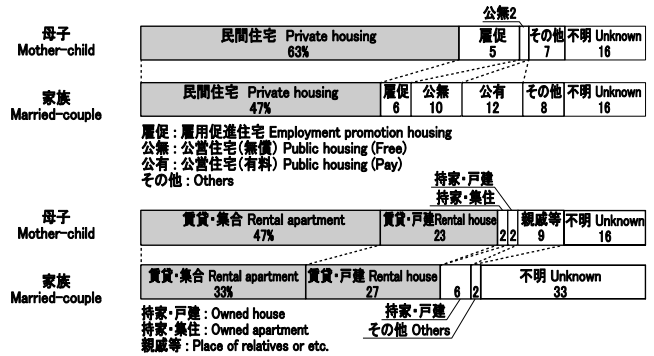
公無2

母子
Mother-child

民間住宅 Private housing
63%

雇促
5

その他
7

不明 Unknown
16

家族
Married-couple

民間住宅 Private housing
47%

雇促
6

公無
10

公有
12

その他
8

不明 Unknown
16

雇促 : 雇用促進住宅 Employment promotion housing
公無 : 公営住宅(無償) Public housing (Free)
公有 : 公営住宅(有料) Public housing (Pay)
その他 : Others

持家・戸建
持家・集住

母子
Mother-child

賃貸・集合 Rental apartment
47%

賃貸・戸建Rental house
23

2 2

親戚等
9

不明 Unknown
16

家族
Married-couple

賃貸・集合 Rental apartment
33%

賃貸・戸建 Rental house
27

6

2

不明 Unknown
33

持家・戸建
その他 Others

持家・戸建 : Owned house
持家・集住 : Owned apartment
親戚等 : Place of relatives or etc.